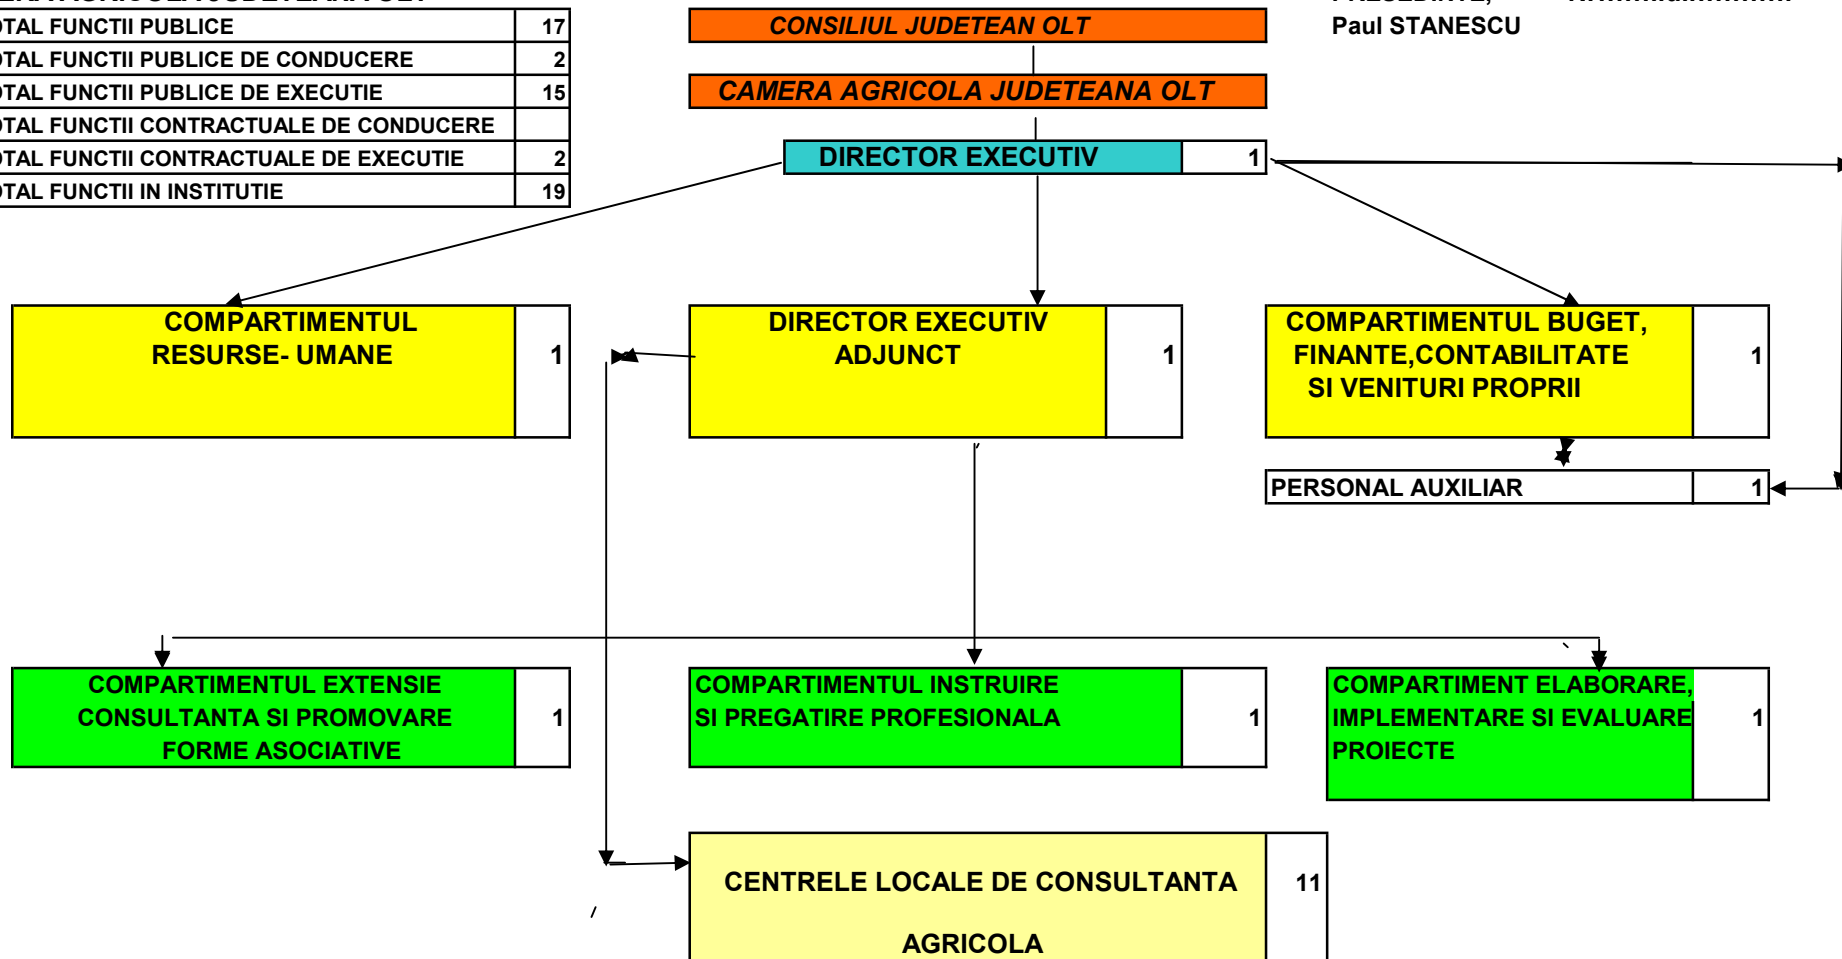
| OTAL FUNCTII PUBLICE | 17 |
|---|---|
| OTAL FUNCTII PUBLICE DE CONDUCERE | 2 |
| OTAL FUNCTII PUBLICE DE EXECUTIE | 15 |
| OTAL FUNCTII CONTRACTUALE DE CONDUCERE | |
| OTAL FUNCTII CONTRACTUALE DE EXECUTIE | 2 |
| OTAL FUNCTII IN INSTITUTIE | 19 |

CONSILIUL JUDETEAN OLT

Paul STANESCU

CAMERA AGRICOLA JUDETEANA OLT

DIRECTOR EXECUTIV 1

COMPARTIMENTUL RESURSE- UMANE 1

DIRECTOR EXECUTIV ADJUNCT 1

COMPARTIMENTUL BUGET, FINANTE,CONTABILITATE SI VENITURI PROPRII 1

PERSONAL AUXILIAR 1

COMPARTIMENTUL EXTENSIE CONSULTANTA SI PROMOVARE FORME ASOCIATIVE 1

COMPARTIMENTUL INSTRUIRE SI PREGATIRE PROFESIONALA 1

COMPARTIMENT ELABORARE, IMPLEMENTARE SI EVALUARE PROIECTE 1

CENTRELE LOCALE DE CONSULTANTA AGRICOLA 11